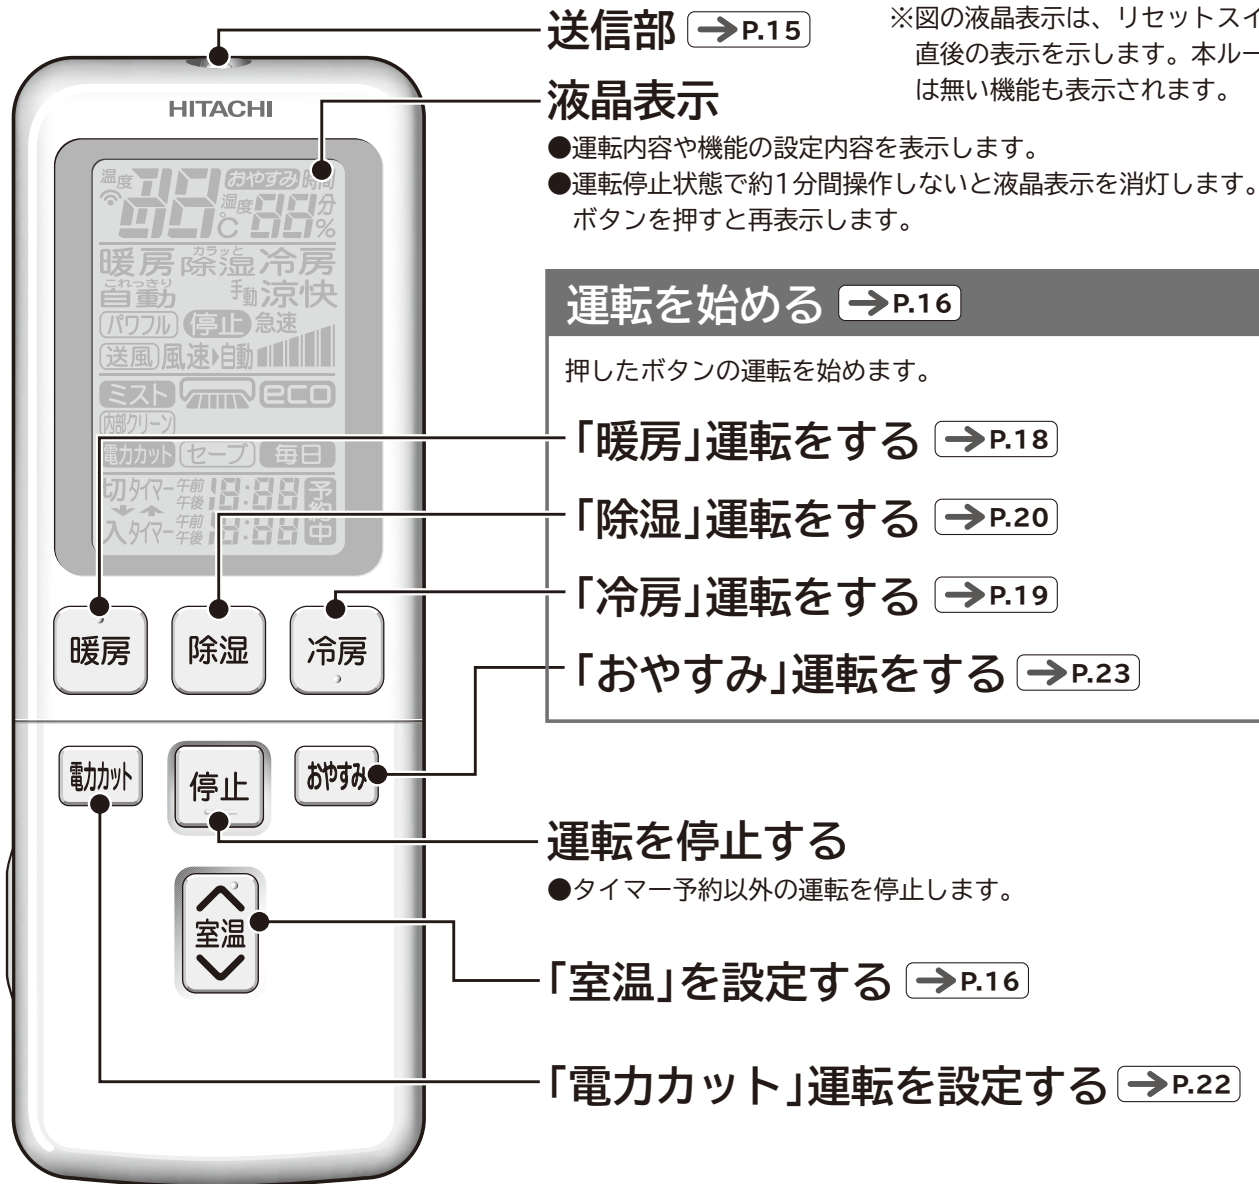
送信部 →P.15

※図の液晶表示は、リセットスイ 直後の表示を示します。本ルー は無い機能も表示されます。

液晶表示

●運転内容や機能の設定内容を表示します。
●運転停止状態で約1分間操作しないと液晶表示を消灯します。ボタンを押すと再表示します。

HITACHI

温度 88 おやすみ 時間 湿度 ℃ 88 分 %
暖房 カラッと除湿 冷房
これっきり自動 手動 涼快
パワフル 停止 急速
送風 風速 自動
ミスト eco
内部クリーン
電力カット セーブ 毎日
切タイマー 午前 午後 18:88 予約
入タイマー 午前 午後 18:88 中

暖房 除湿 冷房

電力カット 停止 おやすみ

室温

運転を始める →P.16

押したボタンの運転を始めます。

「暖房」運転をする →P.18

「除湿」運転をする →P.20

「冷房」運転をする →P.19

「おやすみ」運転をする →P.23

運転を停止する

●タイマー予約以外の運転を停止します。

「室温」を設定する →P.16

「電力カット」運転を設定する →P.22